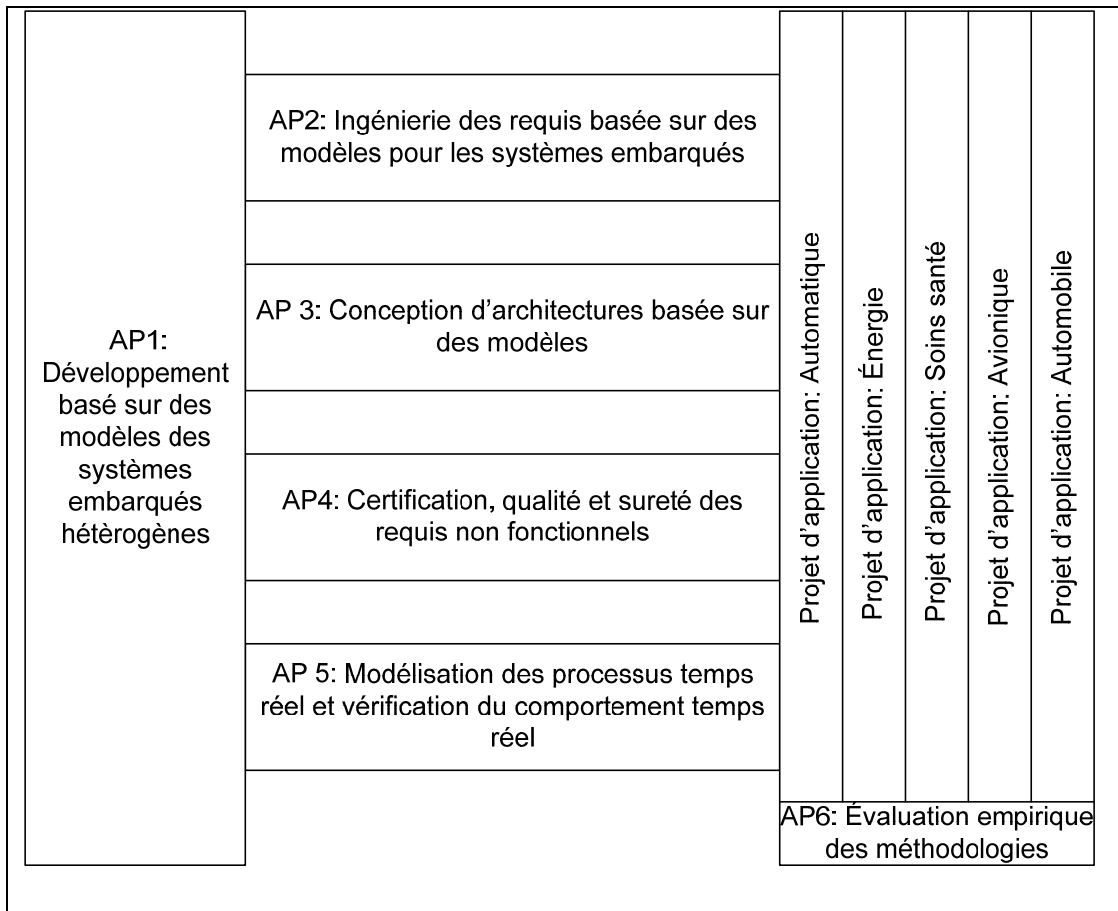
AP1: Développement basé sur des modèles des systèmes embarqués hétèrogènes

AP2: Ingénierie des requis basée sur des modèles pour les systèmes embarqués

AP 3: Conception d'architectures basée sur des modèles

AP4: Certification, qualité et sureté des requis non fonctionnels

AP 5: Modélisation des processus temps réel et vérification du comportement temps réel

Projet d'application: Automatique

Projet d'application: Énergie

Projet d'application: Soins santé

Projet d'application: Avionique

Projet d'application: Automobile

AP6: Évaluation empirique des méthodologies